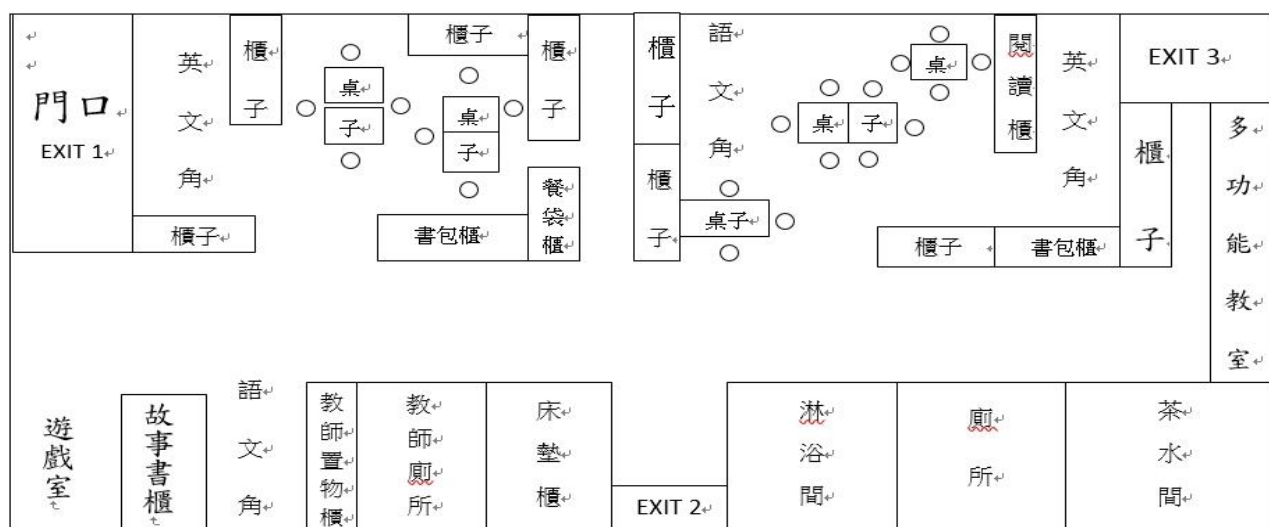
門口
EXIT 1

英文角

櫃子

桌子

櫃子

櫃子

桌子

櫃子

書包櫃

餐袋櫃

櫃子

櫃子

語文角

桌子

桌

閱讀櫃

桌子

英文角

EXIT 3

櫃子

書包櫃

櫃子

多功能教室

遊戲室

故事書櫃

語文角

教師置物櫃

教師廁所

床墊櫃

EXIT 2

淋浴間

廁所

茶水間